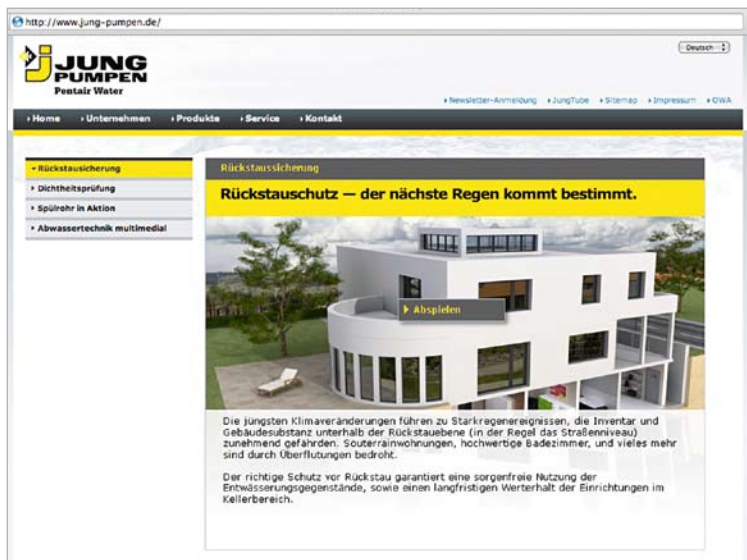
http://www.jung-pumpen.de/

JUNG PUMPEN
Pentair Water

Deutsch

› Newsletter-Anmeldung › JungTube › Sitemap › Impressum › OWA

› Home › Unternehmen › Produkte › Service › Kontakt

› Rückstausicherung
› Dichtheitsprüfung
› Spülrohr in Aktion
› Abwassertechnik multimedial

Rückstaussicherung

Rückstauschutz — der nächste Regen kommt bestimmt.

› Abspielen

Die jüngsten Klimaveränderungen führen zu Starkregenereignissen, die Inventar und Gebäudesubstanz unterhalb der Rückstauebene (in der Regel das Straßenniveau) zunehmend gefährden. Souterrainwohnungen, hochwertige Badezimmer, und vieles mehr sind durch Überflutungen bedroht.

Der richtige Schutz vor Rückstau garantiert eine sorgenfreie Nutzung der Entwässerungsgegenstände, sowie einen langfristigen Werterhalt der Einrichtungen im Kellerbereich.